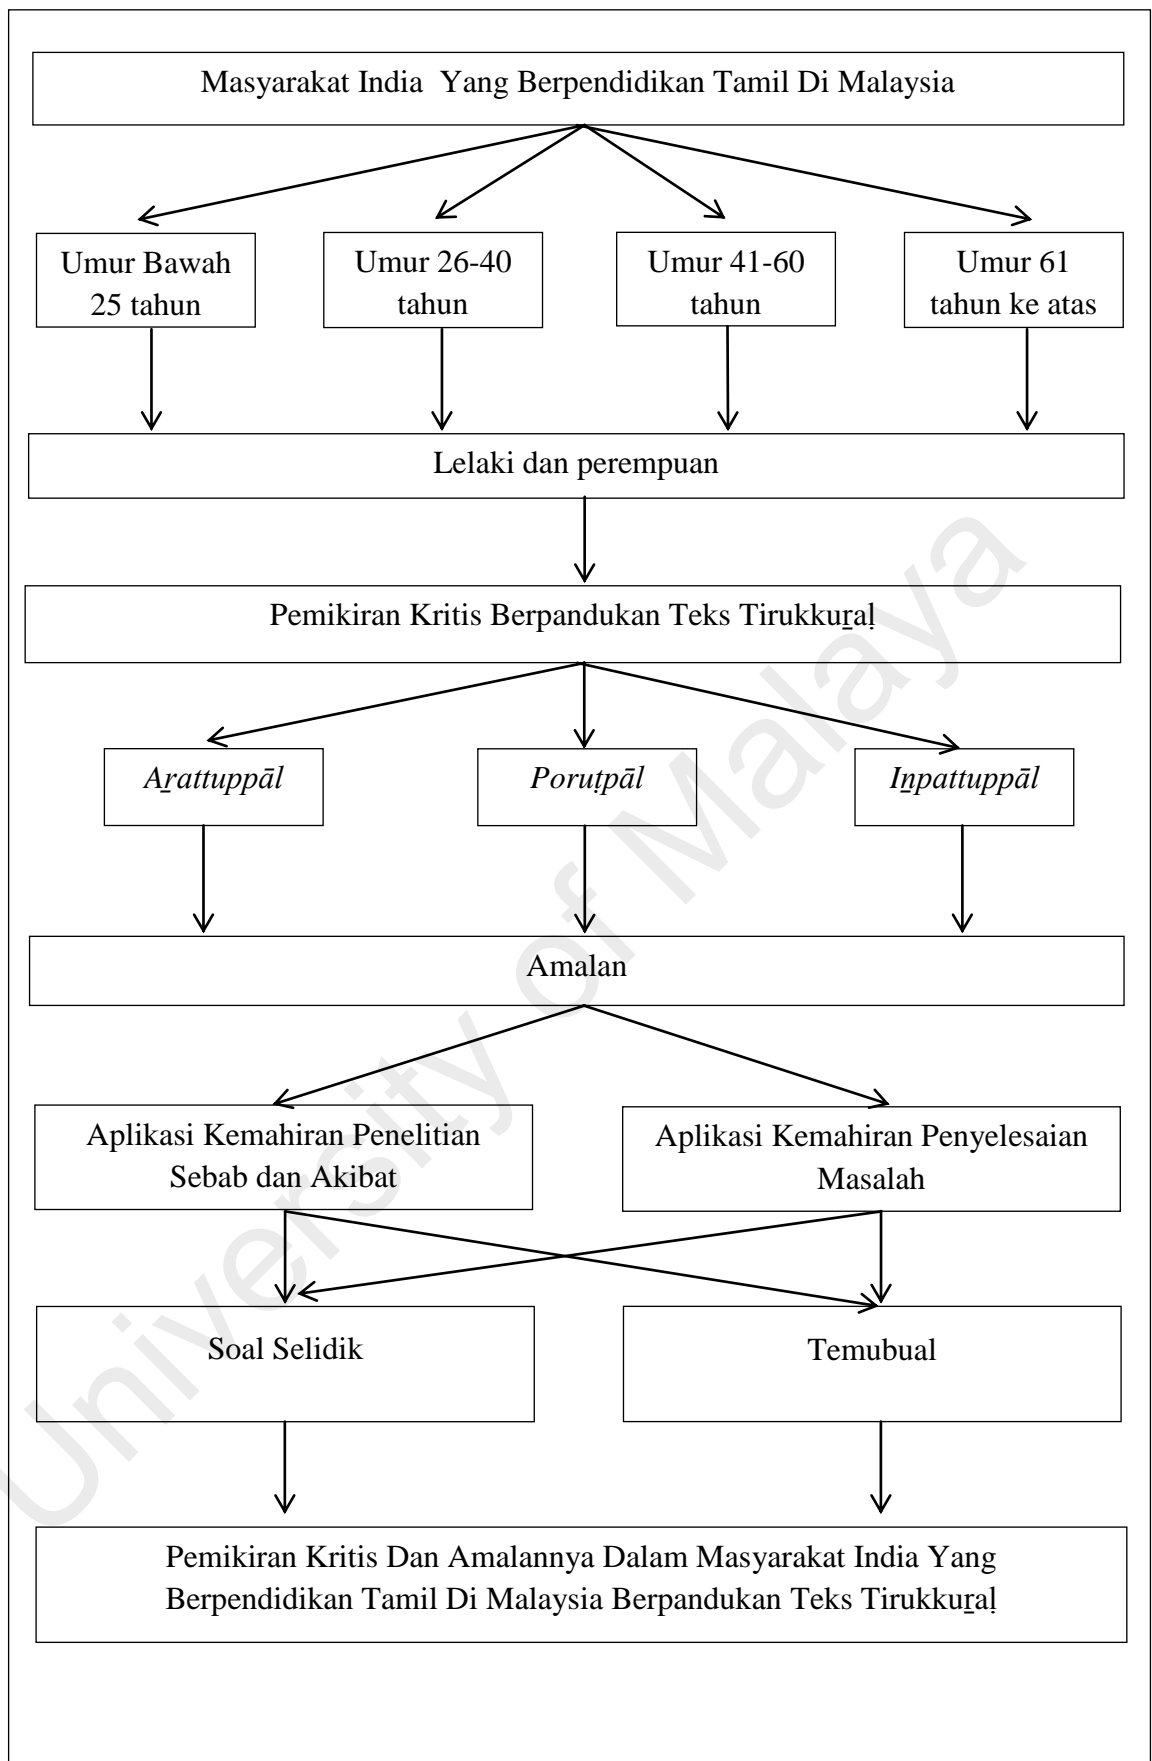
Masyarakat India Yang Berpendidikan Tamil Di Malaysia

Umur Bawah 25 tahun

Umur 26-40 tahun

Umur 41-60 tahun

Umur 61 tahun ke atas

Lelaki dan perempuan

Pemikiran Kritis Berpandukan Teks Tirukkuṟaḷ

*Aṟattuppāl*

*Poruṭpāl*

*Iṉpattuppāl*

Amalan

Aplikasi Kemahiran Penelitian Sebab dan Akibat

Aplikasi Kemahiran Penyelesaian Masalah

Soal Selidik

Temubual

Pemikiran Kritis Dan Amalannya Dalam Masyarakat India Yang Berpendidikan Tamil Di Malaysia Berpandukan Teks Tirukkuṟaḷ

University of Malaya